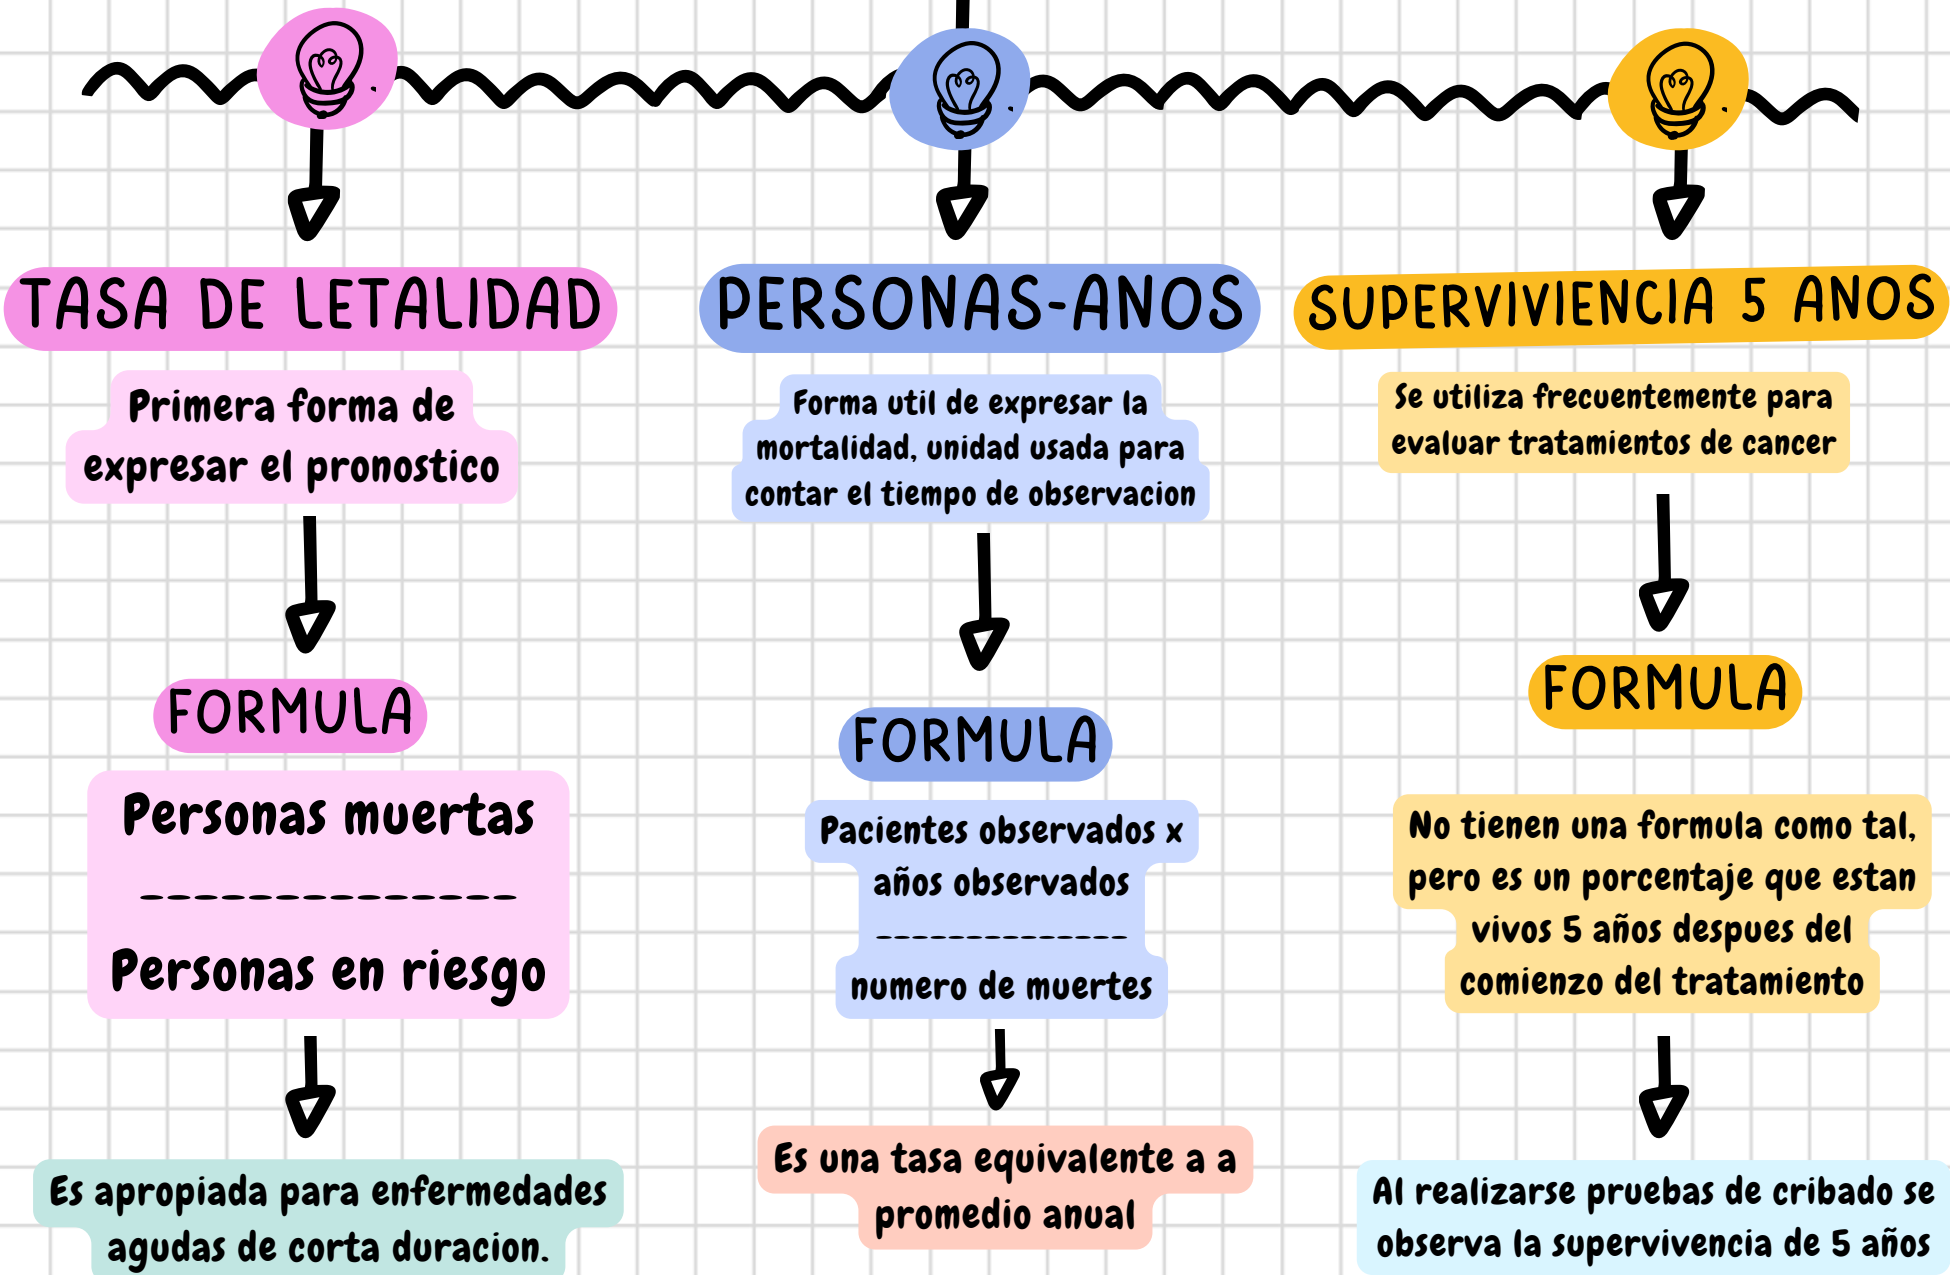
TASA DE LETALIDAD

Primera forma de expresar el pronostico

FORMULA

Personas muertas
---------------
Personas en riesgo

Es apropiada para enfermedades agudas de corta duracion.

PERSONAS-ANOS

Forma util de expresar la mortalidad, unidad usada para contar el tiempo de observacion

FORMULA

Pacientes observados x años observados
-------------
numero de muertes

Es una tasa equivalente a a promedio anual

SUPERVIVIENCIA 5 ANOS

Se utiliza frecuentemente para evaluar tratamientos de cancer

FORMULA

No tienen una formula como tal, pero es un porcentaje que estan vivos 5 años despues del comienzo del tratamiento

Al realizarse pruebas de cribado se observa la supervivencia de 5 años